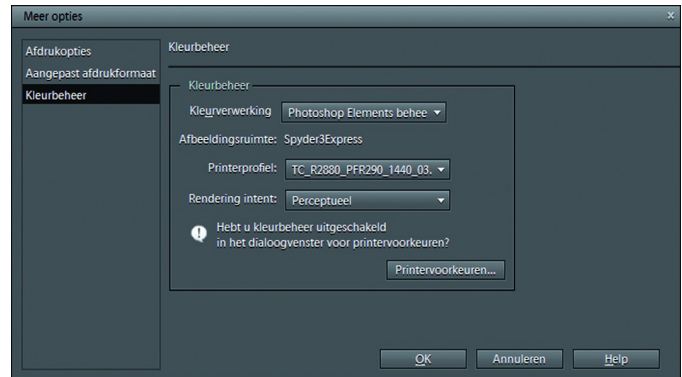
Meer opties

×

Afdrukopties
Aangepast afdrukformaat
Kleurbeheer

Kleurbeheer

Kleurbeheer

Kleurverwerking: Photoshop Elements behee

Afbeeldingsruimte: Spyder3Express

Printerprofiel: TC_R2880_PFR290_1440_03.

Rendering intent: Perceptueel

Hebt u kleurbeheer uitgeschakeld in het dialoogvenster voor printervoorkeuren?

Printervoorkeuren...

OK
Annuleren
Help